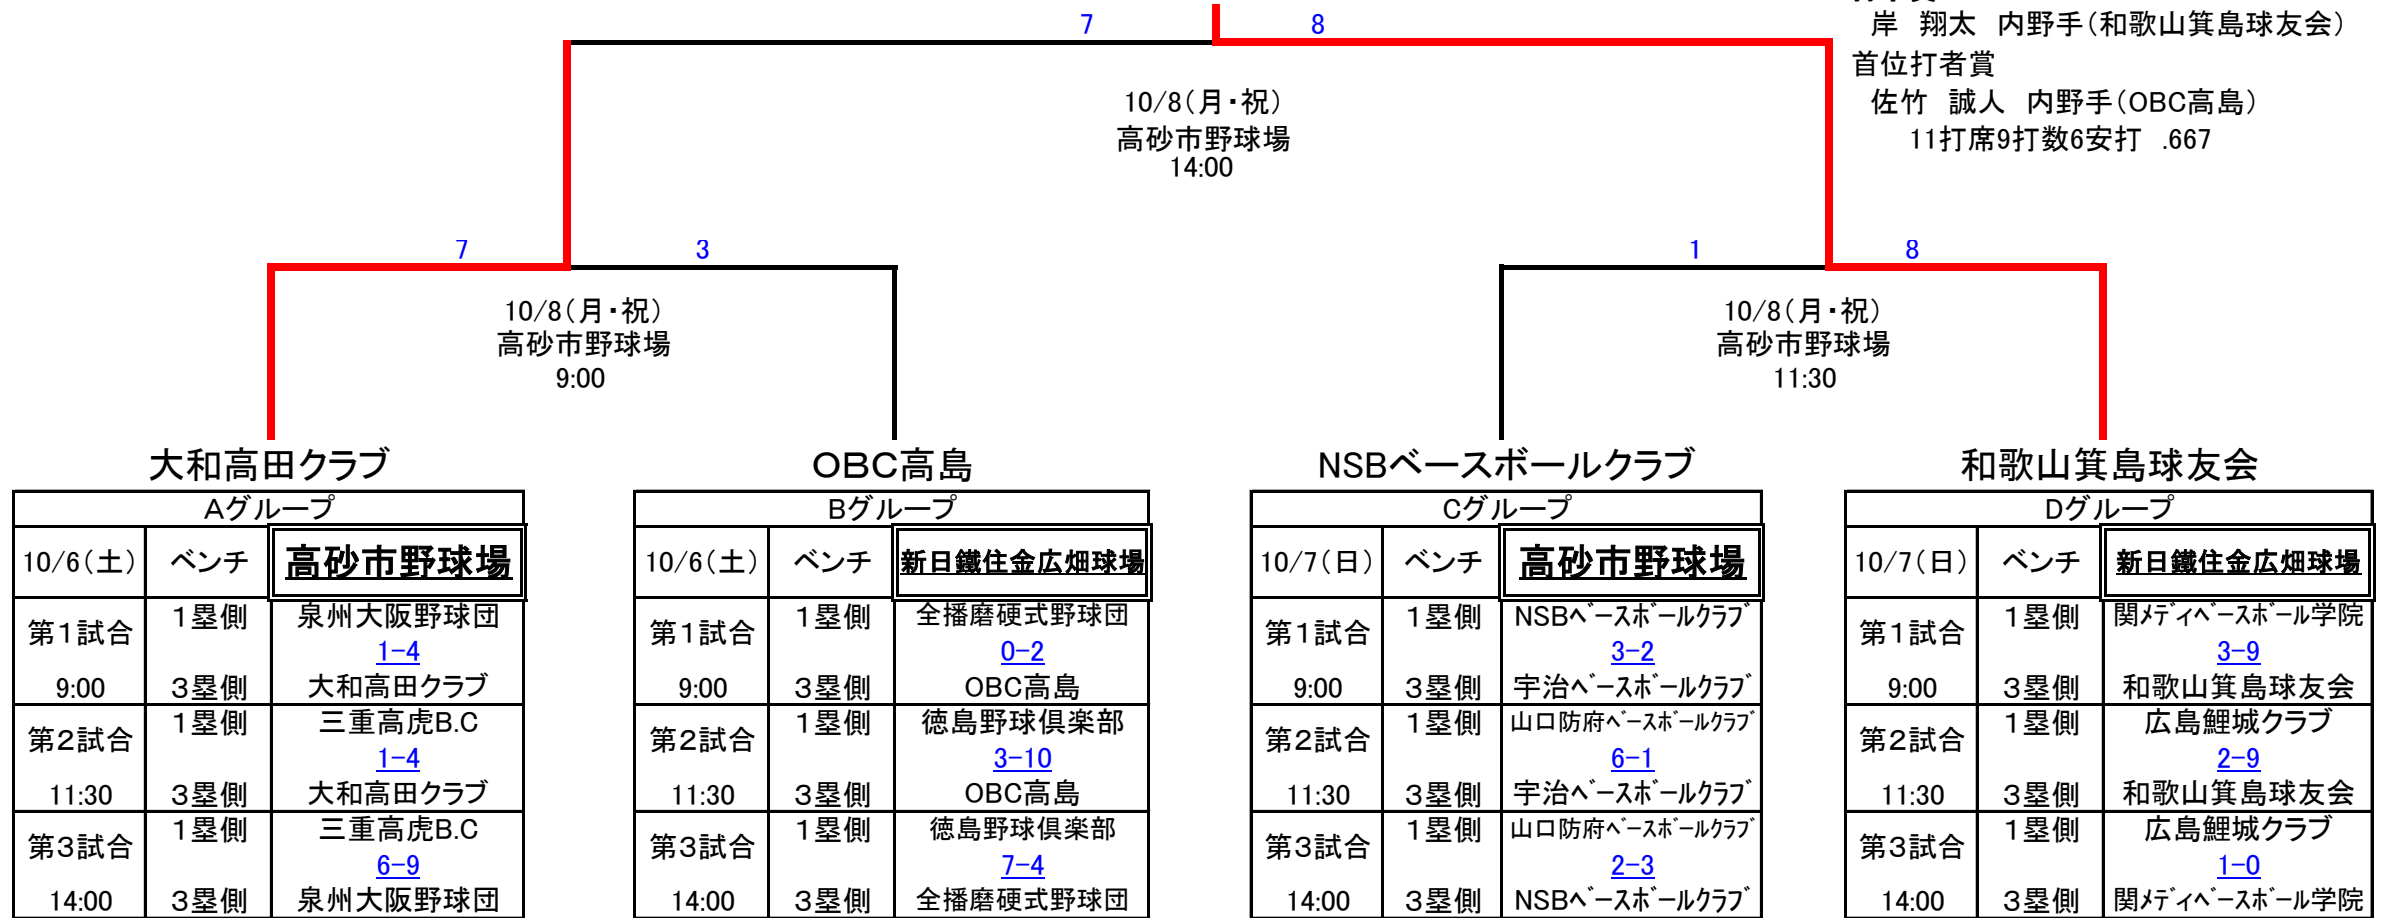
7　8

岸　翔太　内野手（和歌山箕島球友会）
首位打者賞
佐竹　誠人　内野手（OBC高島）
11打席9打数6安打　.667

10/8（月・祝）
高砂市野球場
14:00

7　3　1　8

10/8（月・祝）
高砂市野球場
9:00

10/8（月・祝）
高砂市野球場
11:30

大和高田クラブ

| Aグループ | | |
|---|---|---|
| 10/6（土） | ベンチ | 高砂市野球場 |
| 第1試合 9:00 | 1塁側 3塁側 | 泉州大阪野球団 1−4 大和高田クラブ |
| 第2試合 11:30 | 1塁側 3塁側 | 三重高虎B.C 1−4 大和高田クラブ |
| 第3試合 14:00 | 1塁側 3塁側 | 三重高虎B.C 6−9 泉州大阪野球団 |

OBC高島

| Bグループ | | |
|---|---|---|
| 10/6（土） | ベンチ | 新日鐵住金広畑球場 |
| 第1試合 9:00 | 1塁側 3塁側 | 全播磨硬式野球団 0−2 OBC高島 |
| 第2試合 11:30 | 1塁側 3塁側 | 徳島野球倶楽部 3−10 OBC高島 |
| 第3試合 14:00 | 1塁側 3塁側 | 徳島野球倶楽部 7−4 全播磨硬式野球団 |

NSBベースボールクラブ

| Cグループ | | |
|---|---|---|
| 10/7（日） | ベンチ | 高砂市野球場 |
| 第1試合 9:00 | 1塁側 3塁側 | NSBﾍﾞｰｽﾎﾞｰﾙｸﾗﾌﾞ 3−2 宇治ﾍﾞｰｽﾎﾞｰﾙｸﾗﾌﾞ |
| 第2試合 11:30 | 1塁側 3塁側 | 山口防府ﾍﾞｰｽﾎﾞｰﾙｸﾗﾌﾞ 6−1 宇治ﾍﾞｰｽﾎﾞｰﾙｸﾗﾌﾞ |
| 第3試合 14:00 | 1塁側 3塁側 | 山口防府ﾍﾞｰｽﾎﾞｰﾙｸﾗﾌﾞ 2−3 NSBﾍﾞｰｽﾎﾞｰﾙｸﾗﾌﾞ |

和歌山箕島球友会

| Dグループ | | |
|---|---|---|
| 10/7（日） | ベンチ | 新日鐵住金広畑球場 |
| 第1試合 9:00 | 1塁側 3塁側 | 関ﾒﾃﾞｨﾍﾞｰｽﾎﾞｰﾙ学院 3−9 和歌山箕島球友会 |
| 第2試合 11:30 | 1塁側 3塁側 | 広島鯉城クラブ 2−9 和歌山箕島球友会 |
| 第3試合 14:00 | 1塁側 3塁側 | 広島鯉城クラブ 1−0 関ﾒﾃﾞｨﾍﾞｰｽﾎﾞｰﾙ学院 |